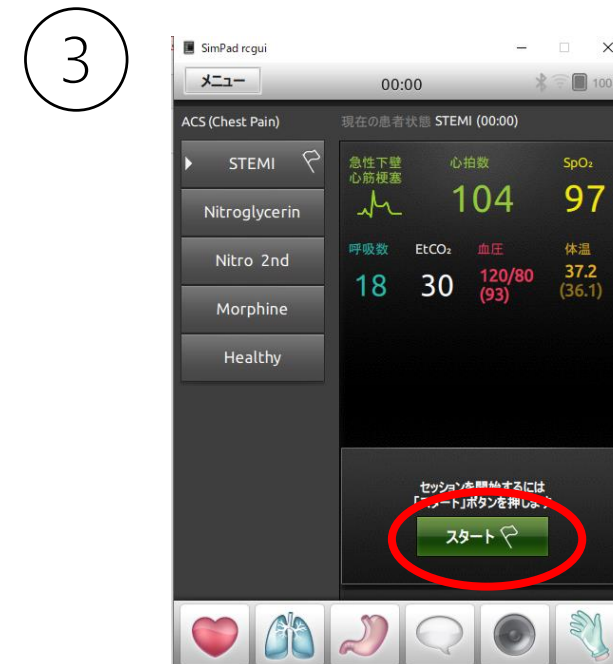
3

SimPad rcgui

メニュー

00:00

100

ACS (Chest Pain)

現在の患者状態 STEMI (00:00)

STEMI

Nitroglycerin

Nitro 2nd

Morphine

Healthy

急性下壁心筋梗塞

心拍数

104

$SpO_2$

97

呼吸数

18

$EtCO_2$

30

血圧

120/80 (93)

体温

37.2 (36.1)

セッションを開始するには
「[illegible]ート」ボタンを押しま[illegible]

スタート